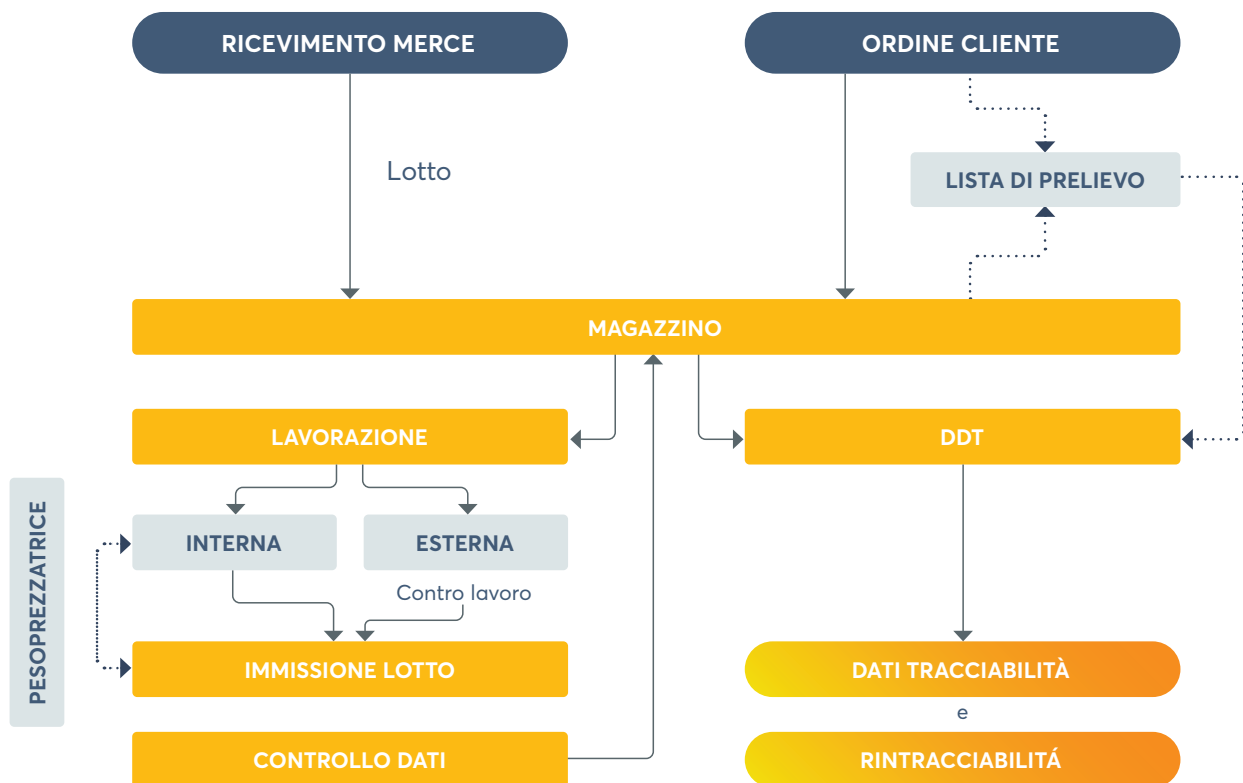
RICEVIMENTO MERCE

ORDINE CLIENTE

Lotto

LISTA DI PRELIEVO

MAGAZZINO

LAVORAZIONE

DDT

PESOPREZZATRICE

INTERNA

ESTERNA

Contro lavoro

IMMISSIONE LOTTO

DATI TRACCIABILITÀ

e

CONTROLLO DATI

RINTRACCIABILITÁ